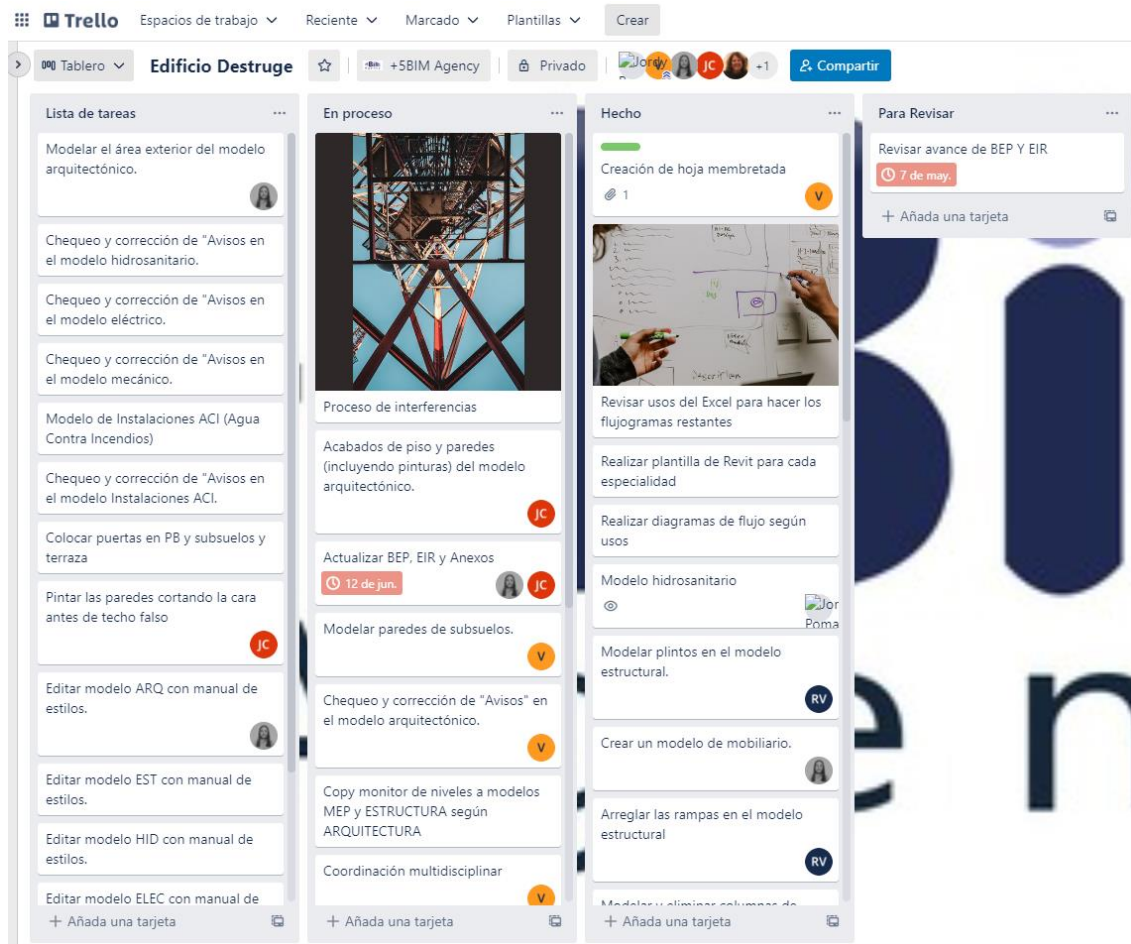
Trello Espacios de trabajo Reciente Marcado Plantillas Crear

Tablero Edificio Destruge +5BIM Agency Privado Jordy JC +1 Compartir

Lista de tareas ...

Modelar el área exterior del modelo arquitectónico.

Chequeo y corrección de "Avisos en el modelo hidrosanitario.

Chequeo y corrección de "Avisos en el modelo eléctrico.

Chequeo y corrección de "Avisos en el modelo mecánico.

Modelo de Instalaciones ACI (Agua Contra Incendios)

Chequeo y corrección de "Avisos en el modelo Instalaciones ACI.

Colocar puertas en PB y subsuelos y terraza

Pintar las paredes cortando la cara antes de techo falso
JC

Editar modelo ARQ con manual de estilos.

Editar modelo EST con manual de estilos.

Editar modelo HID con manual de estilos.

Editar modelo ELEC con manual de

+ Añada una tarjeta

En proceso ...

Proceso de interferencias

Acabados de piso y paredes (incluyendo pinturas) del modelo arquitectónico.
JC

Actualizar BEP, EIR y Anexos
12 de jun.
JC

Modelar paredes de subsuelos.
V

Chequeo y corrección de "Avisos" en el modelo arquitectónico.
V

Copy monitor de niveles a modelos MEP y ESTRUCTURA según ARQUITECTURA

Coordinación multidisciplinar
V

+ Añada una tarjeta

Hecho ...

Creación de hoja membretada
1
V

Revisar usos del Excel para hacer los flujogramas restantes

Realizar plantilla de Revit para cada especialidad

Realizar diagramas de flujo según usos

Modelo hidrosanitario
Jor Poma

Modelar plintos en el modelo estructural.
RV

Crear un modelo de mobiliario.

Arreglar las rampas en el modelo estructural
RV

Modelar y eliminar columnas de

+ Añada una tarjeta

Para Revisar ...

Revisar avance de BEP Y EIR
7 de may.

+ Añada una tarjeta